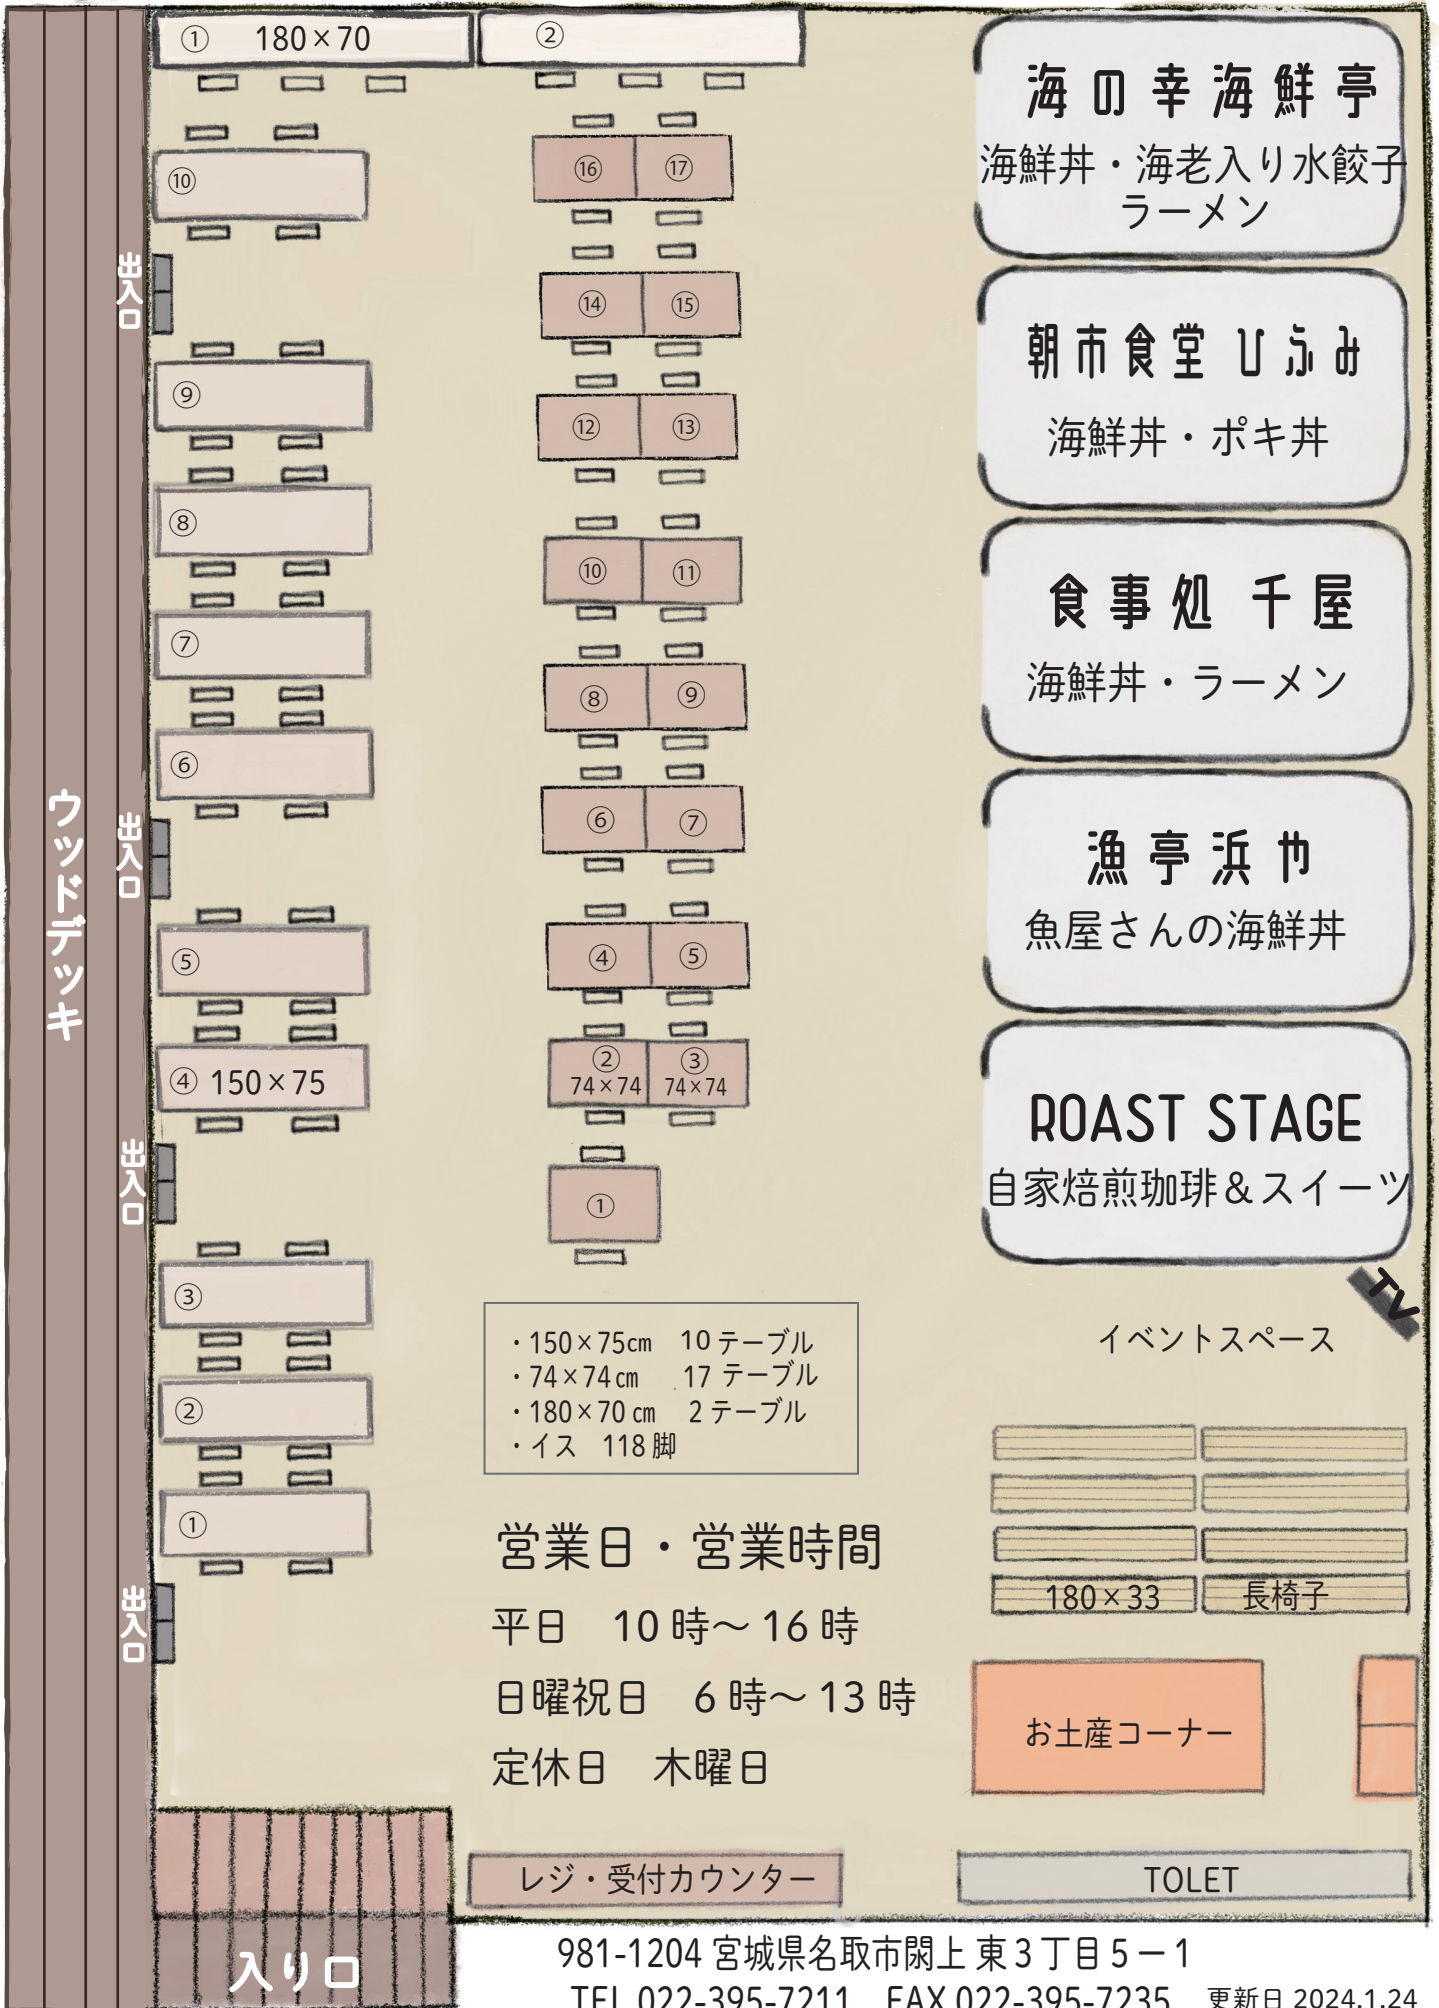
① 180×70
②
⑩
出入口
⑨
⑧
⑦
⑥
出入口
⑤
④ 150×75
出入口
③
②
①
出入口
ウッドデッキ
⑯ ⑰
⑭ ⑮
⑫ ⑬
⑩ ⑪
⑧ ⑨
⑥ ⑦
④ ⑤
② 74×74 ③ 74×74
①

海の幸海鮮亭
海鮮丼・海老入り水餃子ラーメン

朝市食堂 ひふみ
海鮮丼・ポキ丼

食事処 千屋
海鮮丼・ラーメン

漁亭浜や
魚屋さんの海鮮丼

ROAST STAGE
自家焙煎珈琲&スイーツ

TV
イベントスペース

・150×75cm 10テーブル
・74×74cm 17テーブル
・180×70cm 2テーブル
・イス 118脚

営業日・営業時間
平日 10時〜16時
日曜祝日 6時〜13時
定休日 木曜日

180×33 長椅子
お土産コーナー
レジ・受付カウンター
TOLET
入り口
981-1204 宮城県名取市閖上 東3丁目5ー1
TEL 022-395-7211 FAX 022-395-7235 更新日 2024.1.24